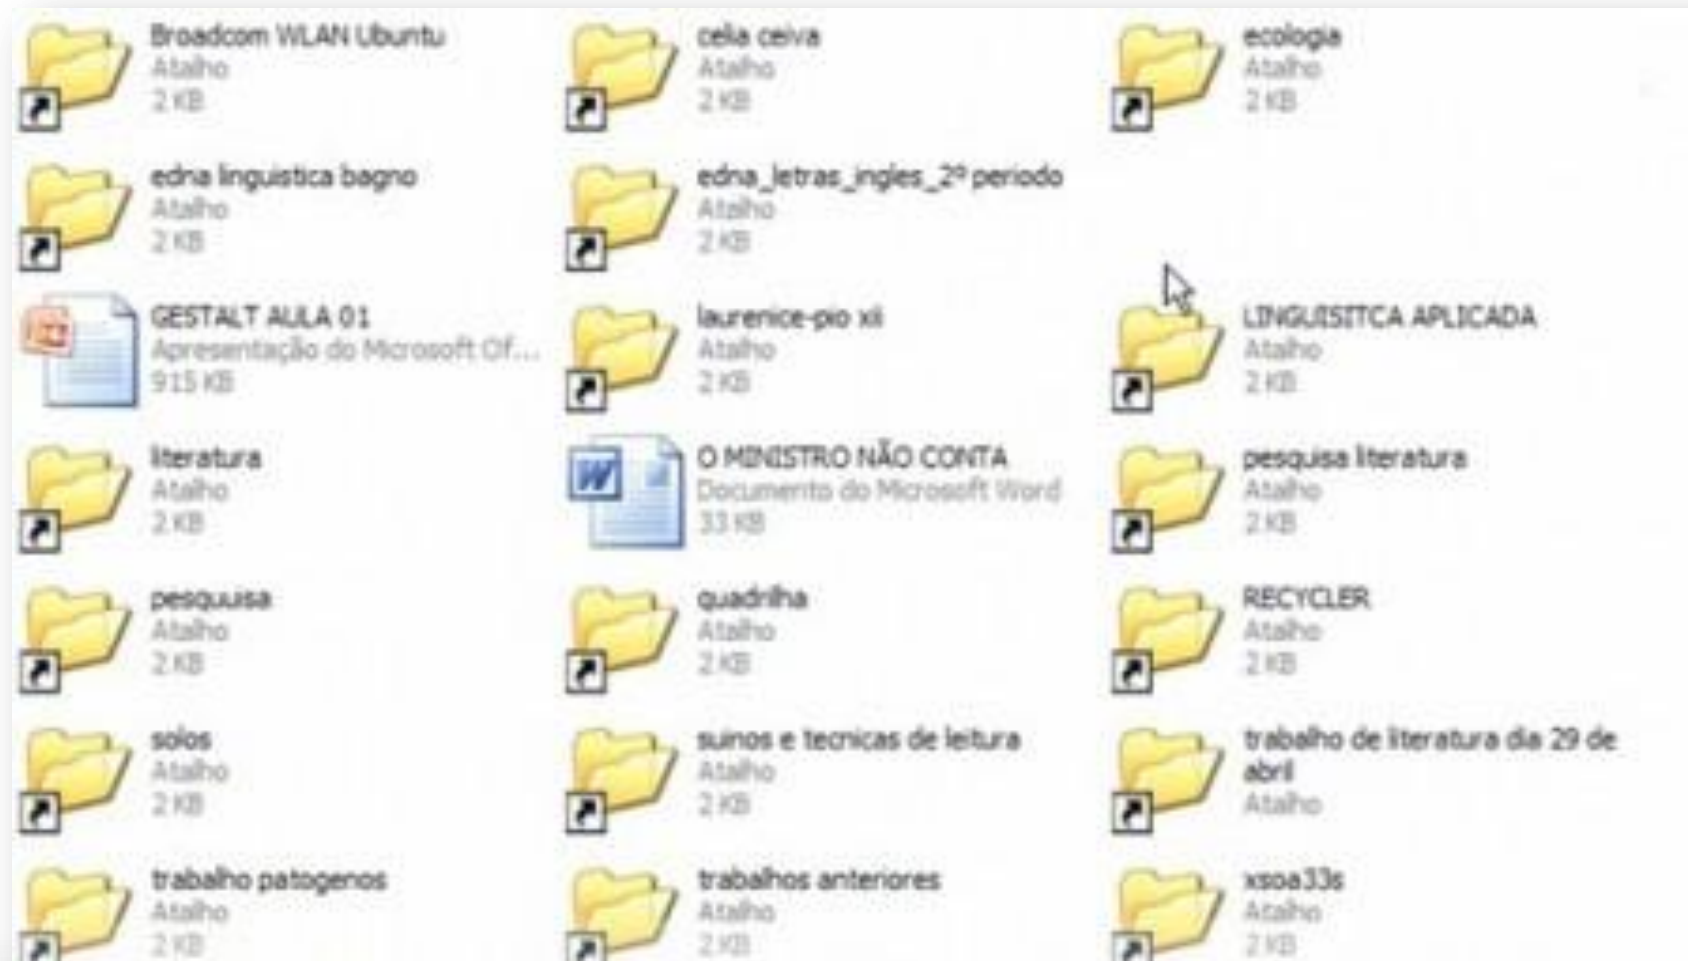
Broadcom WLAN Ubuntu
Atalho
2 KB

celia ceiva
Atalho
2 KB

ecologia
Atalho
2 KB

edna linguistica bagno
Atalho
2 KB

edna_letras_ingles_2º periodo
Atalho
2 KB

GESTALT AULA 01
Apresentação do Microsoft Of...
915 KB

laurenice-pio xii
Atalho
2 KB

LINGUISITCA APLICADA
Atalho
2 KB

literatura
Atalho
2 KB

O MINISTRO NÃO CONTA
Documento do Microsoft Word
33 KB

pesquisa literatura
Atalho
2 KB

pesquuisa
Atalho
2 KB

quadrilha
Atalho
2 KB

RECYCLER
Atalho
2 KB

solos
Atalho
2 KB

suinos e tecnicas de leitura
Atalho
2 KB

trabalho de literatura dia 29 de abril
Atalho

trabalho patogenos
Atalho
2 KB

trabalhos anteriores
Atalho
2 KB

xsoa33s
Atalho
2 KB